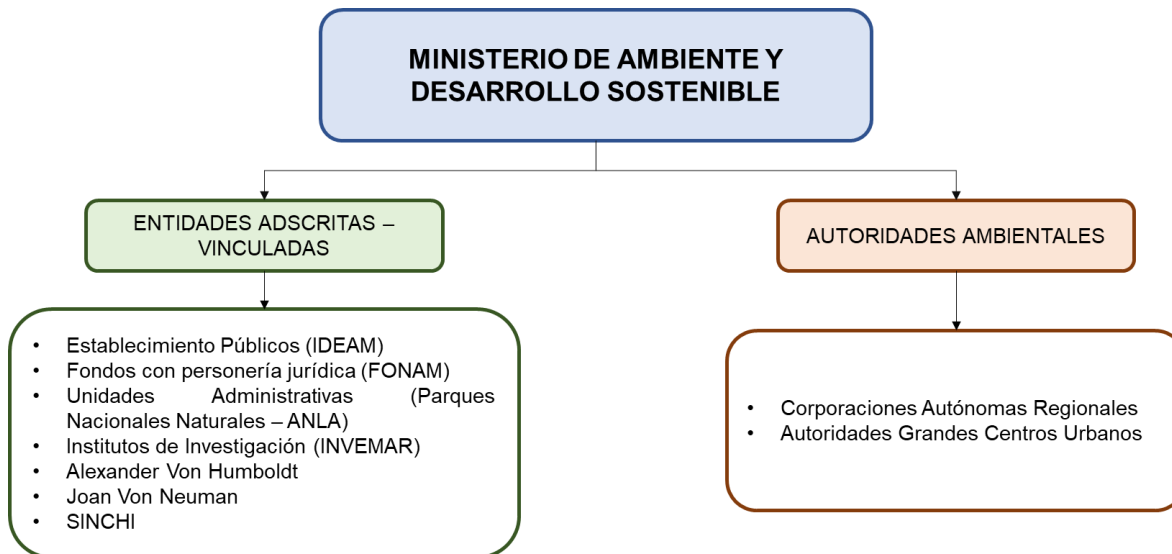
MINISTERIO DE AMBIENTE Y DESARROLLO SOSTENIBLE

ENTIDADES ADSCRITAS – VINCULADAS

- Establecimiento Públicos (IDEAM)
- Fondos con personería jurídica (FONAM)
- Unidades Administrativas (Parques Nacionales Naturales – ANLA)
- Institutos de Investigación (INVEMAR)
- Alexander Von Humboldt
- Joan Von Neuman
- SINCHI

AUTORIDADES AMBIENTALES

- Corporaciones Autónomas Regionales
- Autoridades Grandes Centros Urbanos